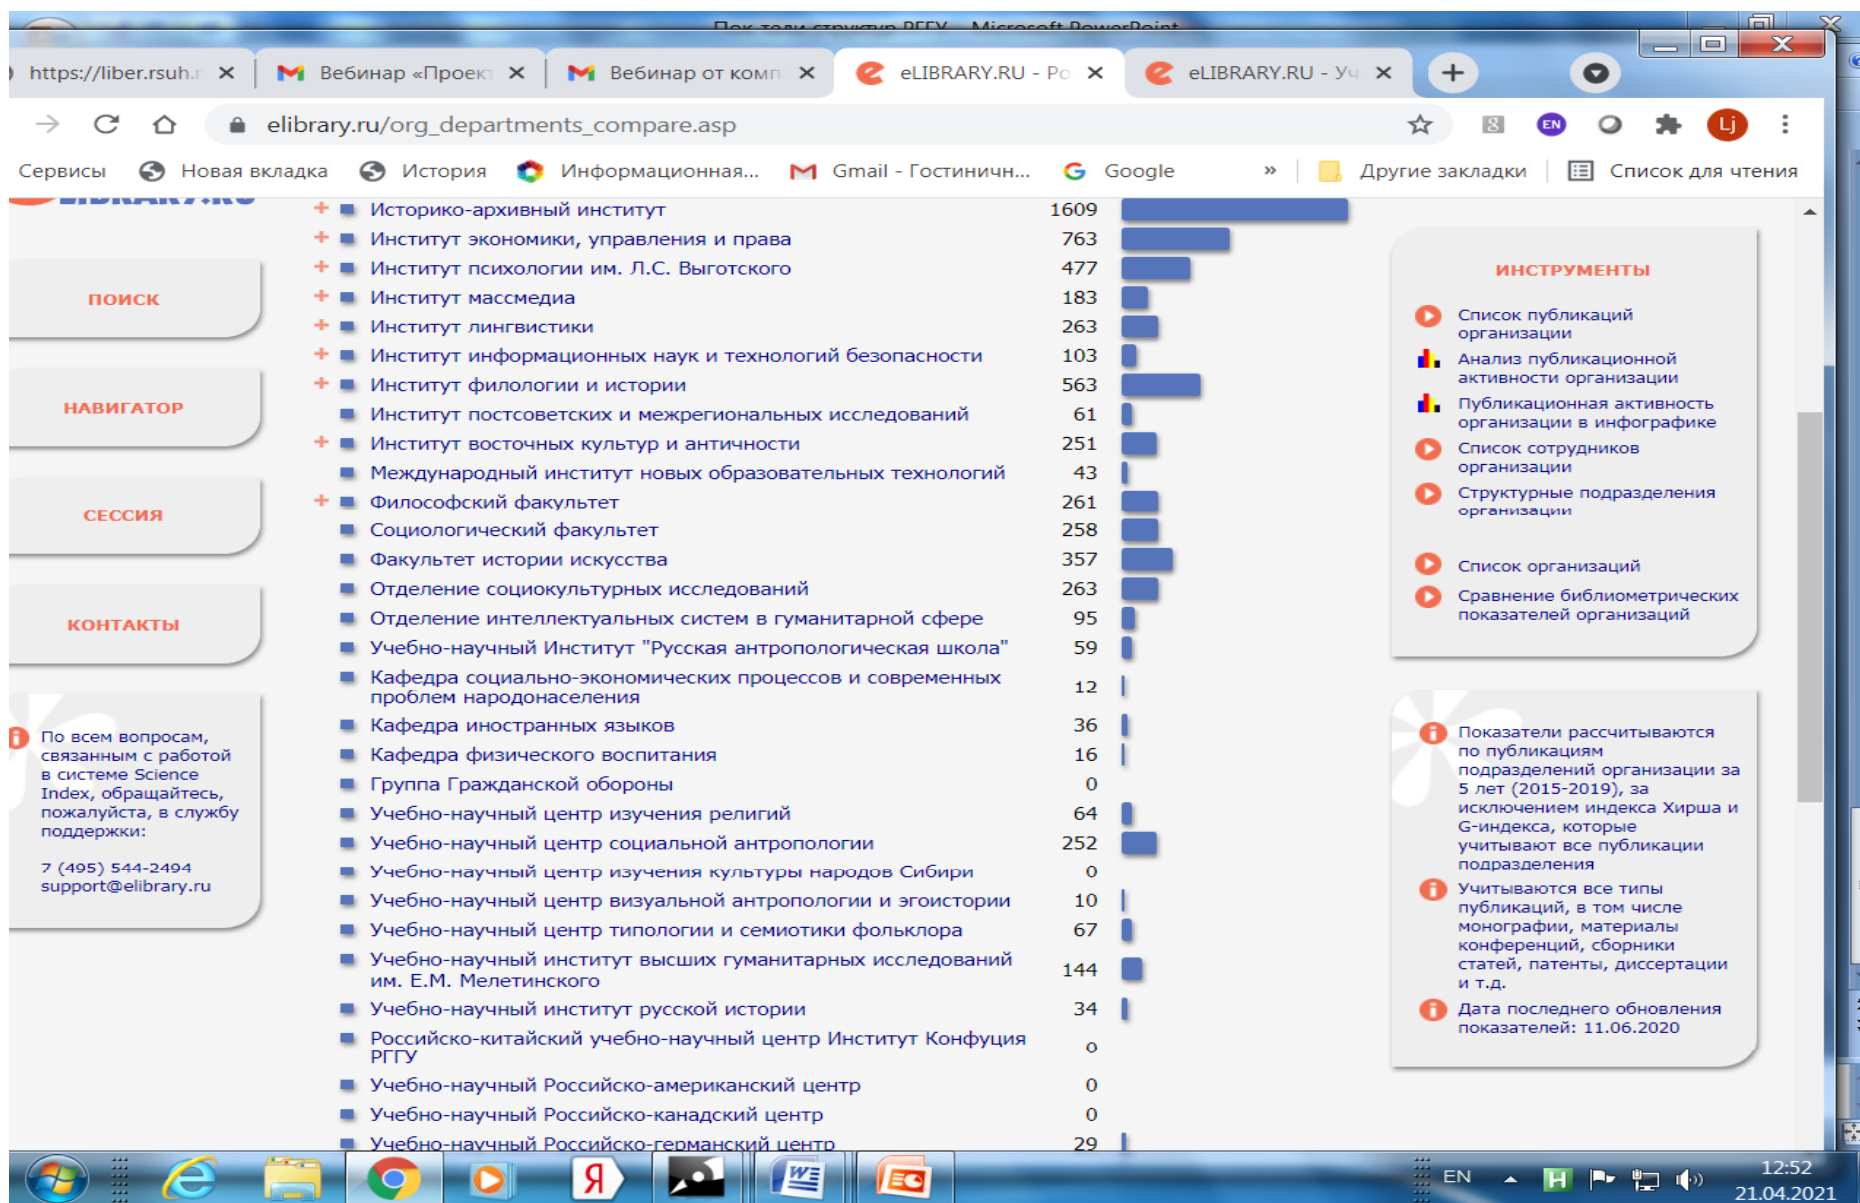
https://liber.rsuh.r ×
Вебинар «Проект ×
Вебинар от комп ×
eLIBRARY.RU - Po ×
eLIBRARY.RU - Уч ×

elibrary.ru/org_departments_compare.asp

Сервисы | Новая вкладка | История | Информационная... | Gmail - Гостиничн... | Google | » | Другие закладки | Список для чтения

ПОИСК

НАВИГАТОР

СЕССИЯ

КОНТАКТЫ

По всем вопросам, связанным с работой в системе Science Index, обращайтесь, пожалуйста, в службу поддержки:

7 (495) 544-2494
support@elibrary.ru

| | |
|---|---|
| Историко-архивный институт | 1609 |
| Институт экономики, управления и права | 763 |
| Институт психологии им. Л.С. Выготского | 477 |
| Институт массмедиа | 183 |
| Институт лингвистики | 263 |
| Институт информационных наук и технологий безопасности | 103 |
| Институт филологии и истории | 563 |
| Институт постсоветских и межрегиональных исследований | 61 |
| Институт восточных культур и античности | 251 |
| Международный институт новых образовательных технологий | 43 |
| Философский факультет | 261 |
| Социологический факультет | 258 |
| Факультет истории искусства | 357 |
| Отделение социокультурных исследований | 263 |
| Отделение интеллектуальных систем в гуманитарной сфере | 95 |
| Учебно-научный Институт "Русская антропологическая школа" | 59 |
| Кафедра социально-экономических процессов и современных проблем народонаселения | 12 |
| Кафедра иностранных языков | 36 |
| Кафедра физического воспитания | 16 |
| Группа Гражданской обороны | 0 |
| Учебно-научный центр изучения религий | 64 |
| Учебно-научный центр социальной антропологии | 252 |
| Учебно-научный центр изучения культуры народов Сибири | 0 |
| Учебно-научный центр визуальной антропологии и эгоистории | 10 |
| Учебно-научный центр типологии и семиотики фольклора | 67 |
| Учебно-научный институт высших гуманитарных исследований им. Е.М. Мелетинского | 144 |
| Учебно-научный институт русской истории | 34 |
| Российско-китайский учебно-научный центр Институт Конфуция РГГУ | 0 |
| Учебно-научный Российско-американский центр | 0 |
| Учебно-научный Российско-канадский центр | 0 |
| Учебно-научный Российско-германский центр | 29 |

ИНСТРУМЕНТЫ

Список публикаций организации
Анализ публикационной активности организации
Публикационная активность организации в инфографике
Список сотрудников организации
Структурные подразделения организации

Список организаций
Сравнение библиометрических показателей организаций

Показатели рассчитываются по публикациям подразделений организации за 5 лет (2015-2019), за исключением индекса Хирша и G-индекса, которые учитывают все публикации подразделения
Учитываются все типы публикаций, в том числе монографии, материалы конференций, сборники статей, патенты, диссертации и т.д.
Дата последнего обновления показателей: 11.06.2020

EN
12:52
21.04.2021